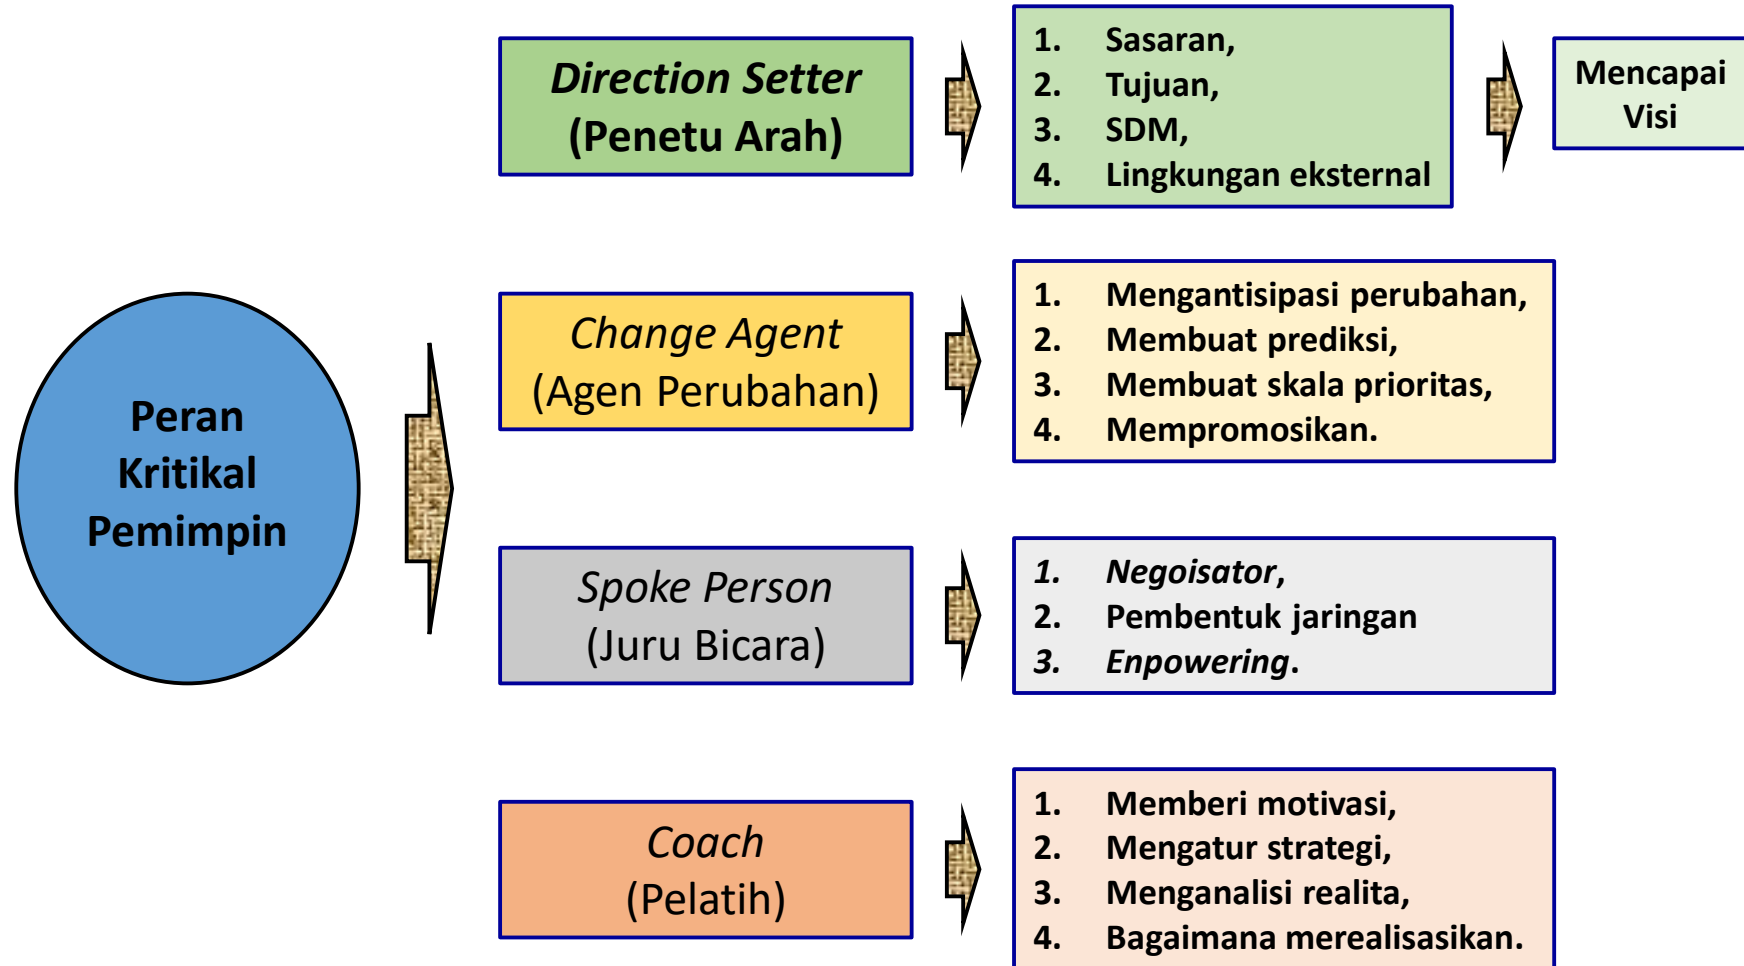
Peran Kritikal Pemimpin

Direction Setter
(Penetu Arah)

1. Sasaran,
2. Tujuan,
3. SDM,
4. Lingkungan eksternal

Mencapai Visi

Change Agent
(Agen Perubahan)

1. Mengantisipasi perubahan,
2. Membuat prediksi,
3. Membuat skala prioritas,
4. Mempromosikan.

Spoke Person
(Juru Bicara)

1. Negoisator,
2. Pembentuk jaringan
3. Enpowering.

Coach
(Pelatih)

1. Memberi motivasi,
2. Mengatur strategi,
3. Menganalisi realita,
4. Bagaimana merealisasikan.